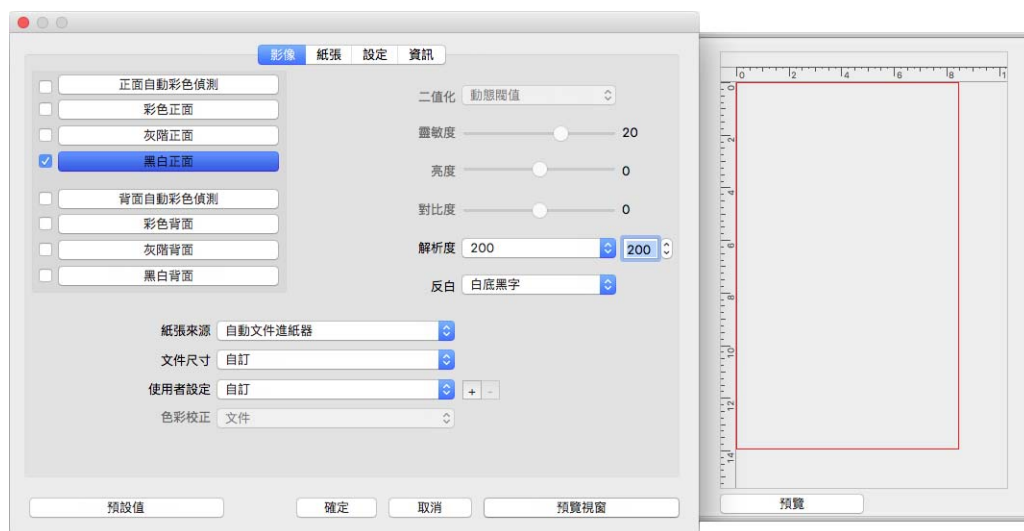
影像 紙張 設定 資訊

正面自動彩色偵測
彩色正面
灰階正面
黑白正面

背面自動彩色偵測
彩色背面
灰階背面
黑白背面

二值化 動態閥值
靈敏度 20
亮度 0
對比度 0
解析度 200 200
反白 白底黑字

紙張來源 自動文件進紙器
文件尺寸 自訂
使用者設定 自訂 + -
色彩校正 文件

預設值 確定 取消 預覽視窗

0 2 4 6 8
0 2 4 6 8 10 12 14

預覽